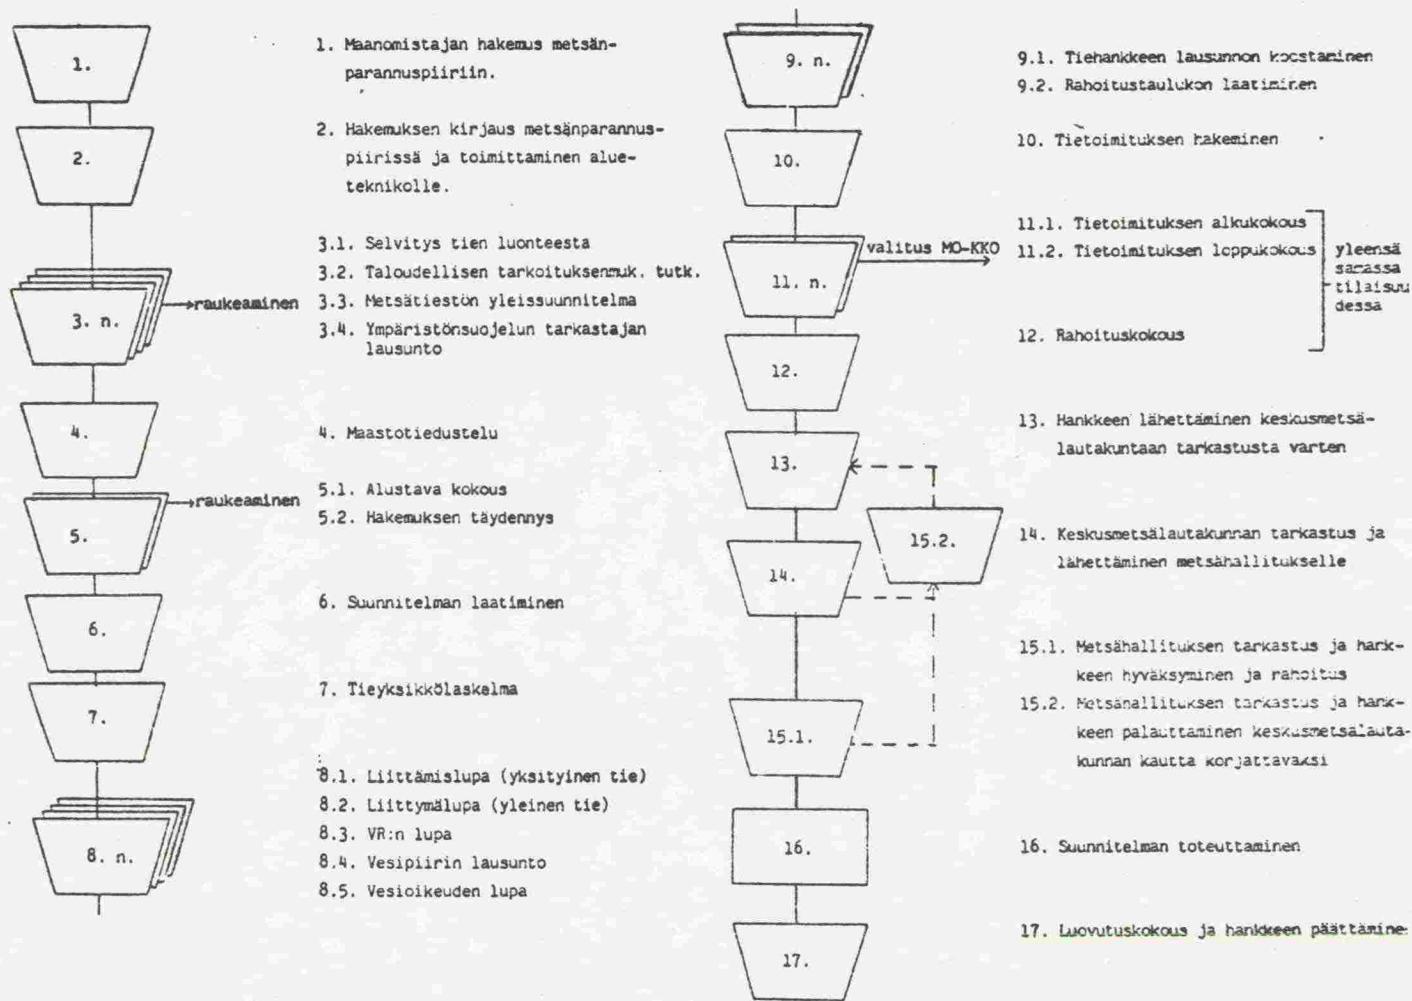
1.

1. Maanomistajan hakemus metsänparannuspiiriin.

2.

2. Hakemuksen kirjaus metsänparannuspiirissä ja toimittaminen alueteknikolle.

3. n.

raukeaminen

3.1. Selvitys tien luonteesta
3.2. Taloudellisen tarkoituksenmuk. tutk.
3.3. Metsätiestön yleissuunnitelma
3.4. Ympäristönsuojelun tarkastajan lausunto

4.

4. Maastotiedustelu

5.

raukeaminen

5.1. Alustava kokous
5.2. Hakemuksen täydennys

6.

6. Suunnitelman laatiminen

7.

7. Tieyksikkölaskelma

8. n.

8.1. Liittämislupa (yksityinen tie)
8.2. Liittymälupa (yleinen tie)
8.3. VR:n lupa
8.4. Vesipiirin lausunto
8.5. Vesioikeuden lupa

9. n.

9.1. Tiehankkeen lausunnon hocstaminen
9.2. Rahoitustaulukon laatiminen

10.

10. Tietoimituksen hakeminen

11. n.

valitus MO-KKO

11.1. Tietoimituksen alkukokous
11.2. Tietoimituksen loppukokous

yleensä samassa tilaisuudessa

12.

12. Rahoituskokous

13.

13. Hankkeen lähettäminen keskusmetsälautakuntaan tarkastusta varten

15.2.

14.

14. Keskusmetsälautakunnan tarkastus ja lähettäminen metsähallitukselle

15.1.

15.1. Metsähallituksen tarkastus ja hankkeen hyväksyminen ja rahoitus
15.2. Metsähallituksen tarkastus ja hankkeen palauttaminen keskusmetsälautakunnan kautta korjattavaksi

16.

16. Suunnitelman toteuttaminen

17.

17. Luovutuskokous ja hankkeen päättamine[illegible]